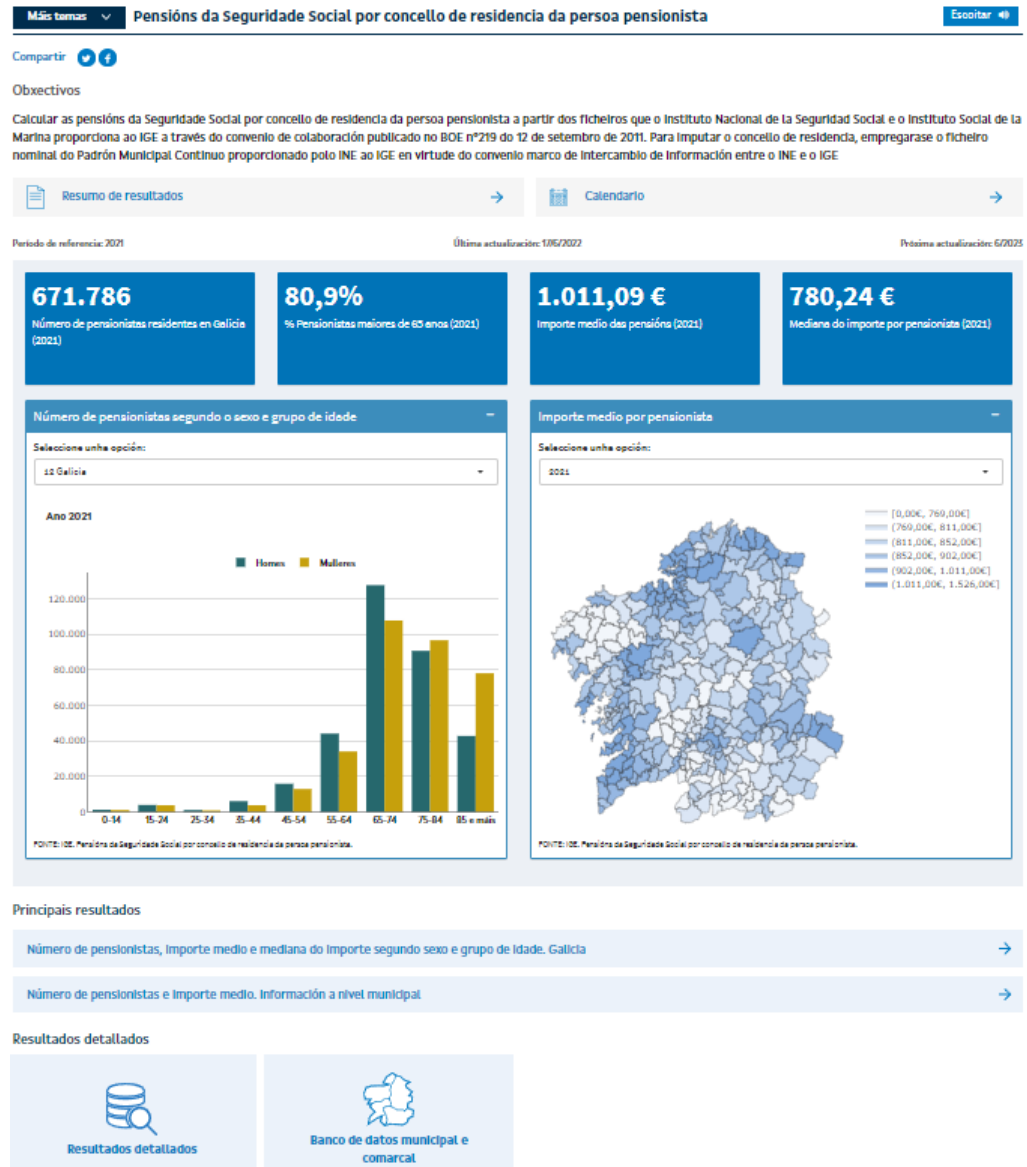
Máis temas

Pensións da Seguridade Social por concello de residencia da persoa pensionista

Escoitar

Compartir

Obxectivos

Calcular as pensións da Seguridade Social por concello de residencia da persoa pensionista a partir dos ficheiros que o Instituto Nacional de la Seguridad Social e o Instituto Social de la Marina proporciona ao IGE a través do convenio de colaboración publicado no BOE nº219 do 12 de setembro de 2011. Para imputar o concello de residencia, empregarase o ficheiro nominal do Padrón Municipal Continuo proporcionado polo INE ao IGE en virtude do convenio marco de intercambio de información entre o INE e o IGE

Resumo de resultados

Calendario

Período de referencia: 2021

Última actualización: 1/06/2022

Próxima actualización: 6/2023

671.786
Número de pensionistas residentes en Galicia (2021)

80,9%
% Pensionistas maiores de 65 anos (2021)

1.011,09 €
Importe medio das pensións (2021)

780,24 €
Mediana do importe por pensionista (2021)

Número de pensionistas segundo o sexo e grupo de idade

Seleccione unha opción:

12 Galicia

Ano 2021

Homes Mulleres

120.000
100.000
80.000
60.000
40.000
20.000
0

0-14 15-24 25-34 35-44 45-54 55-64 65-74 75-84 85 e máis

FONTE: IGE. Pensións da Seguridade Social por concello de residencia da persoa pensionista.

Importe medio por pensionista

Seleccione unha opción:

2021

[0,00€, 769,00€]
(769,00€, 811,00€]
(811,00€, 852,00€]
(852,00€, 902,00€]
(902,00€, 1.011,00€]
(1.011,00€, 1.526,00€]

FONTE: IGE. Pensións da Seguridade Social por concello de residencia da persoa pensionista.

Principais resultados

Número de pensionistas, importe medio e mediana do importe segundo sexo e grupo de idade. Galicia

Número de pensionistas e importe medio. Información a nivel municipal

Resultados detallados

Resultados detallados

Banco de datos municipal e comarcal